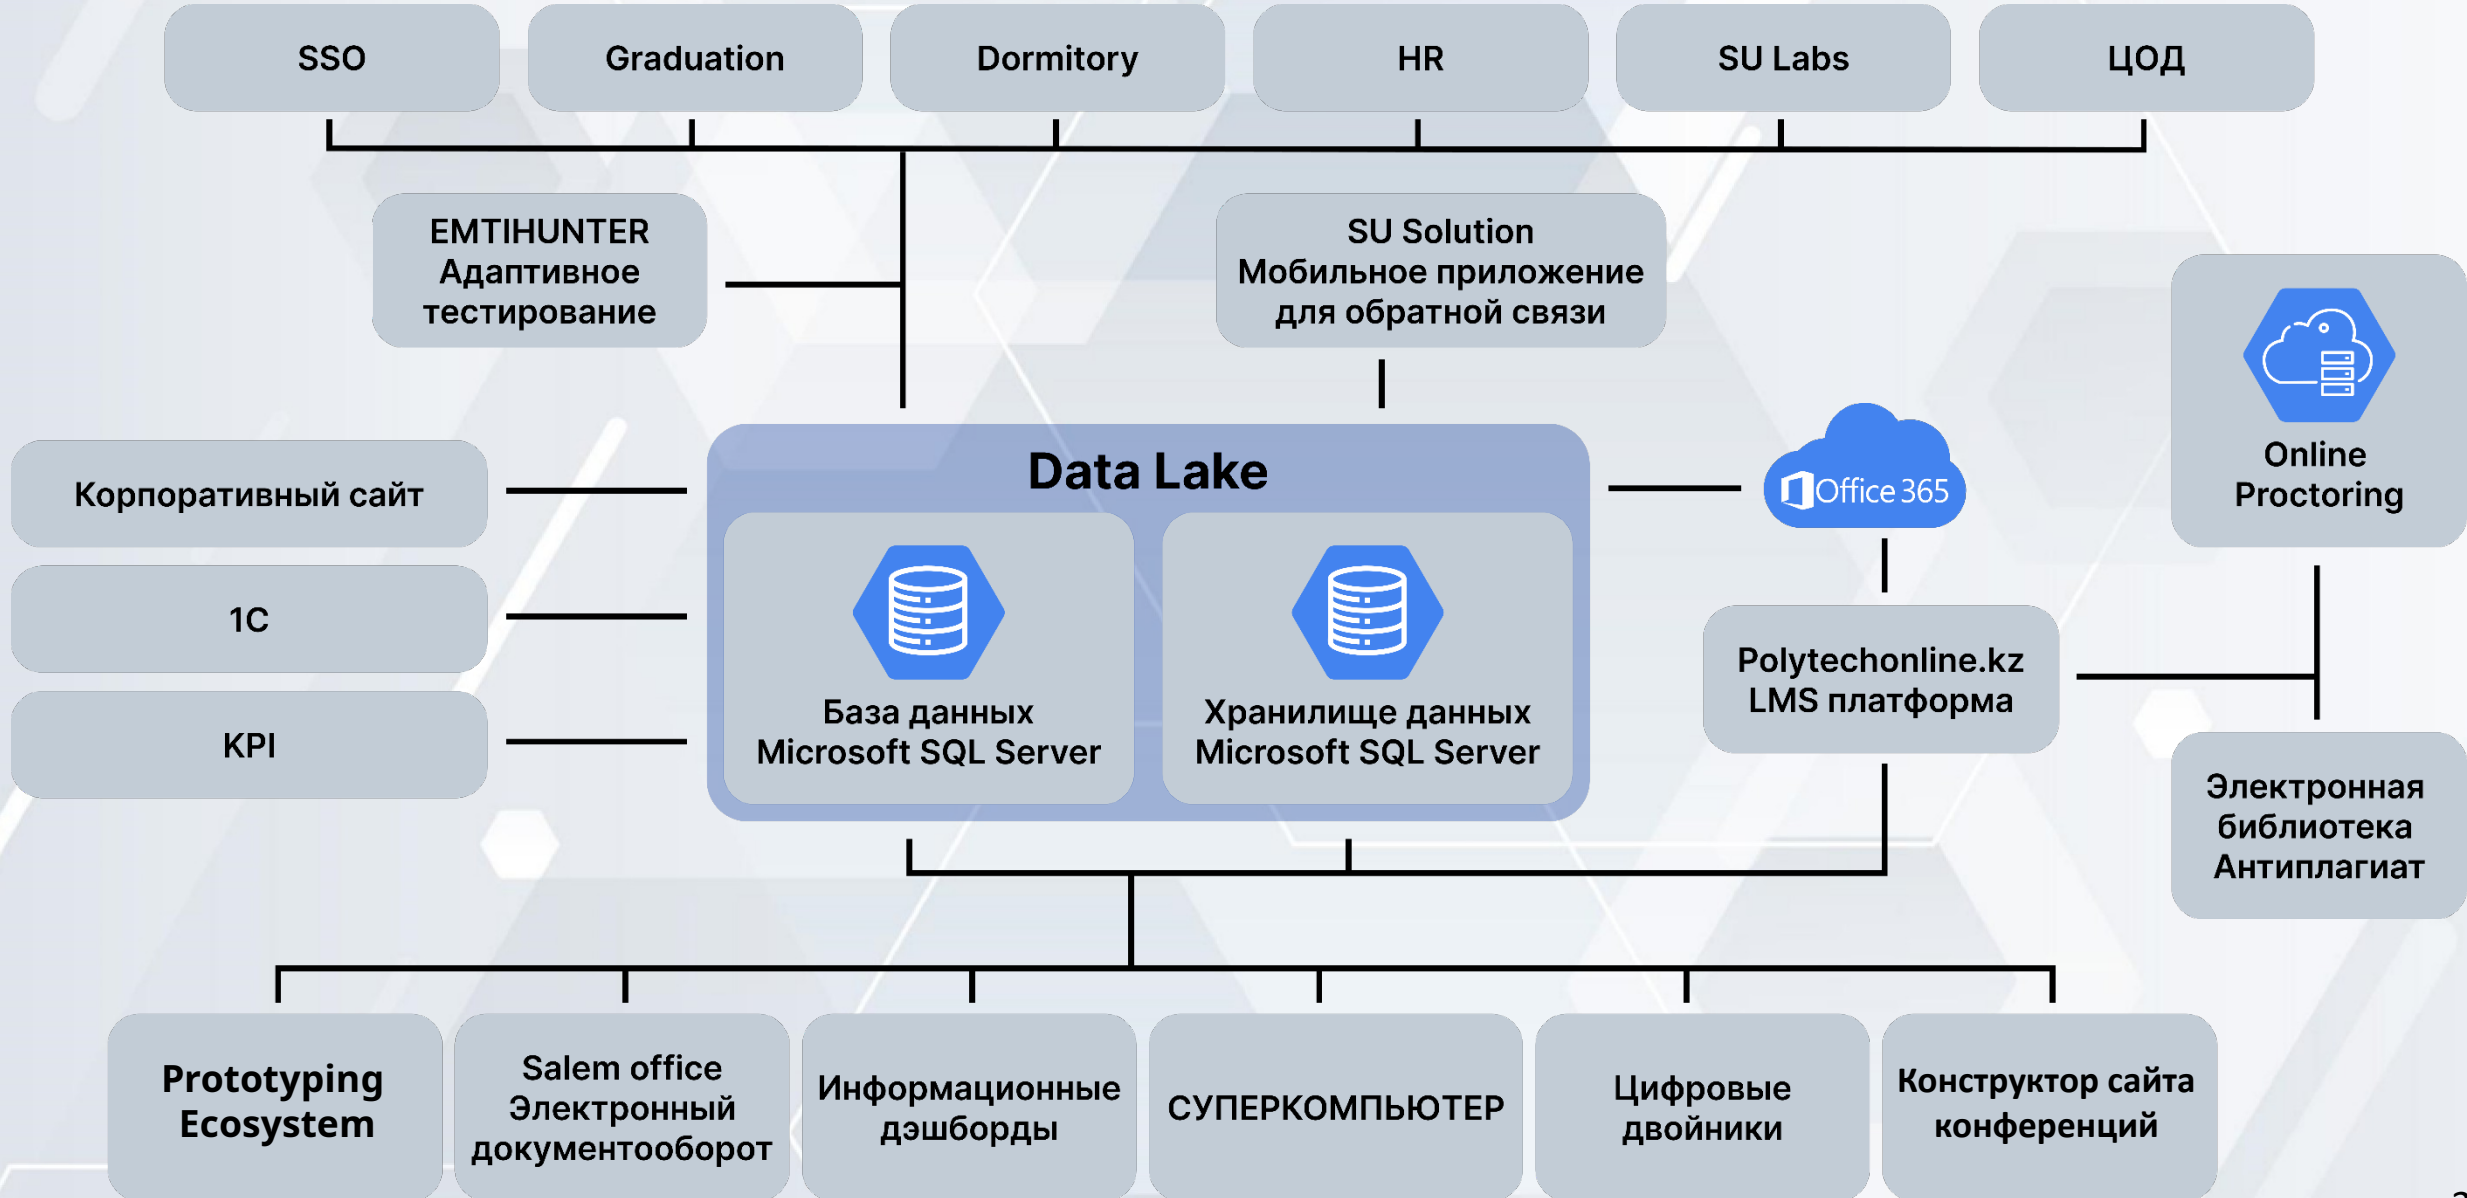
SSO
Graduation
Dormitory
HR
SU Labs
ЦОД

EMTIHUNTER
Адаптивное
тестирование

SU Solution
Мобильное приложение
для обратной связи

Online
Proctoring

Корпоративный сайт
1C
KPI

Data Lake

База данных
Microsoft SQL Server

Хранилище данных
Microsoft SQL Server

Office 365

Polytechonline.kz
LMS платформа

Электронная
библиотека
Антиплагиат

Prototyping
Ecosystem

Salem office
Электронный
документооборот

Информационные
дэшборды

СУПЕРКОМПЬЮТЕР

Цифровые
двойники

Конструктор сайта
конференций